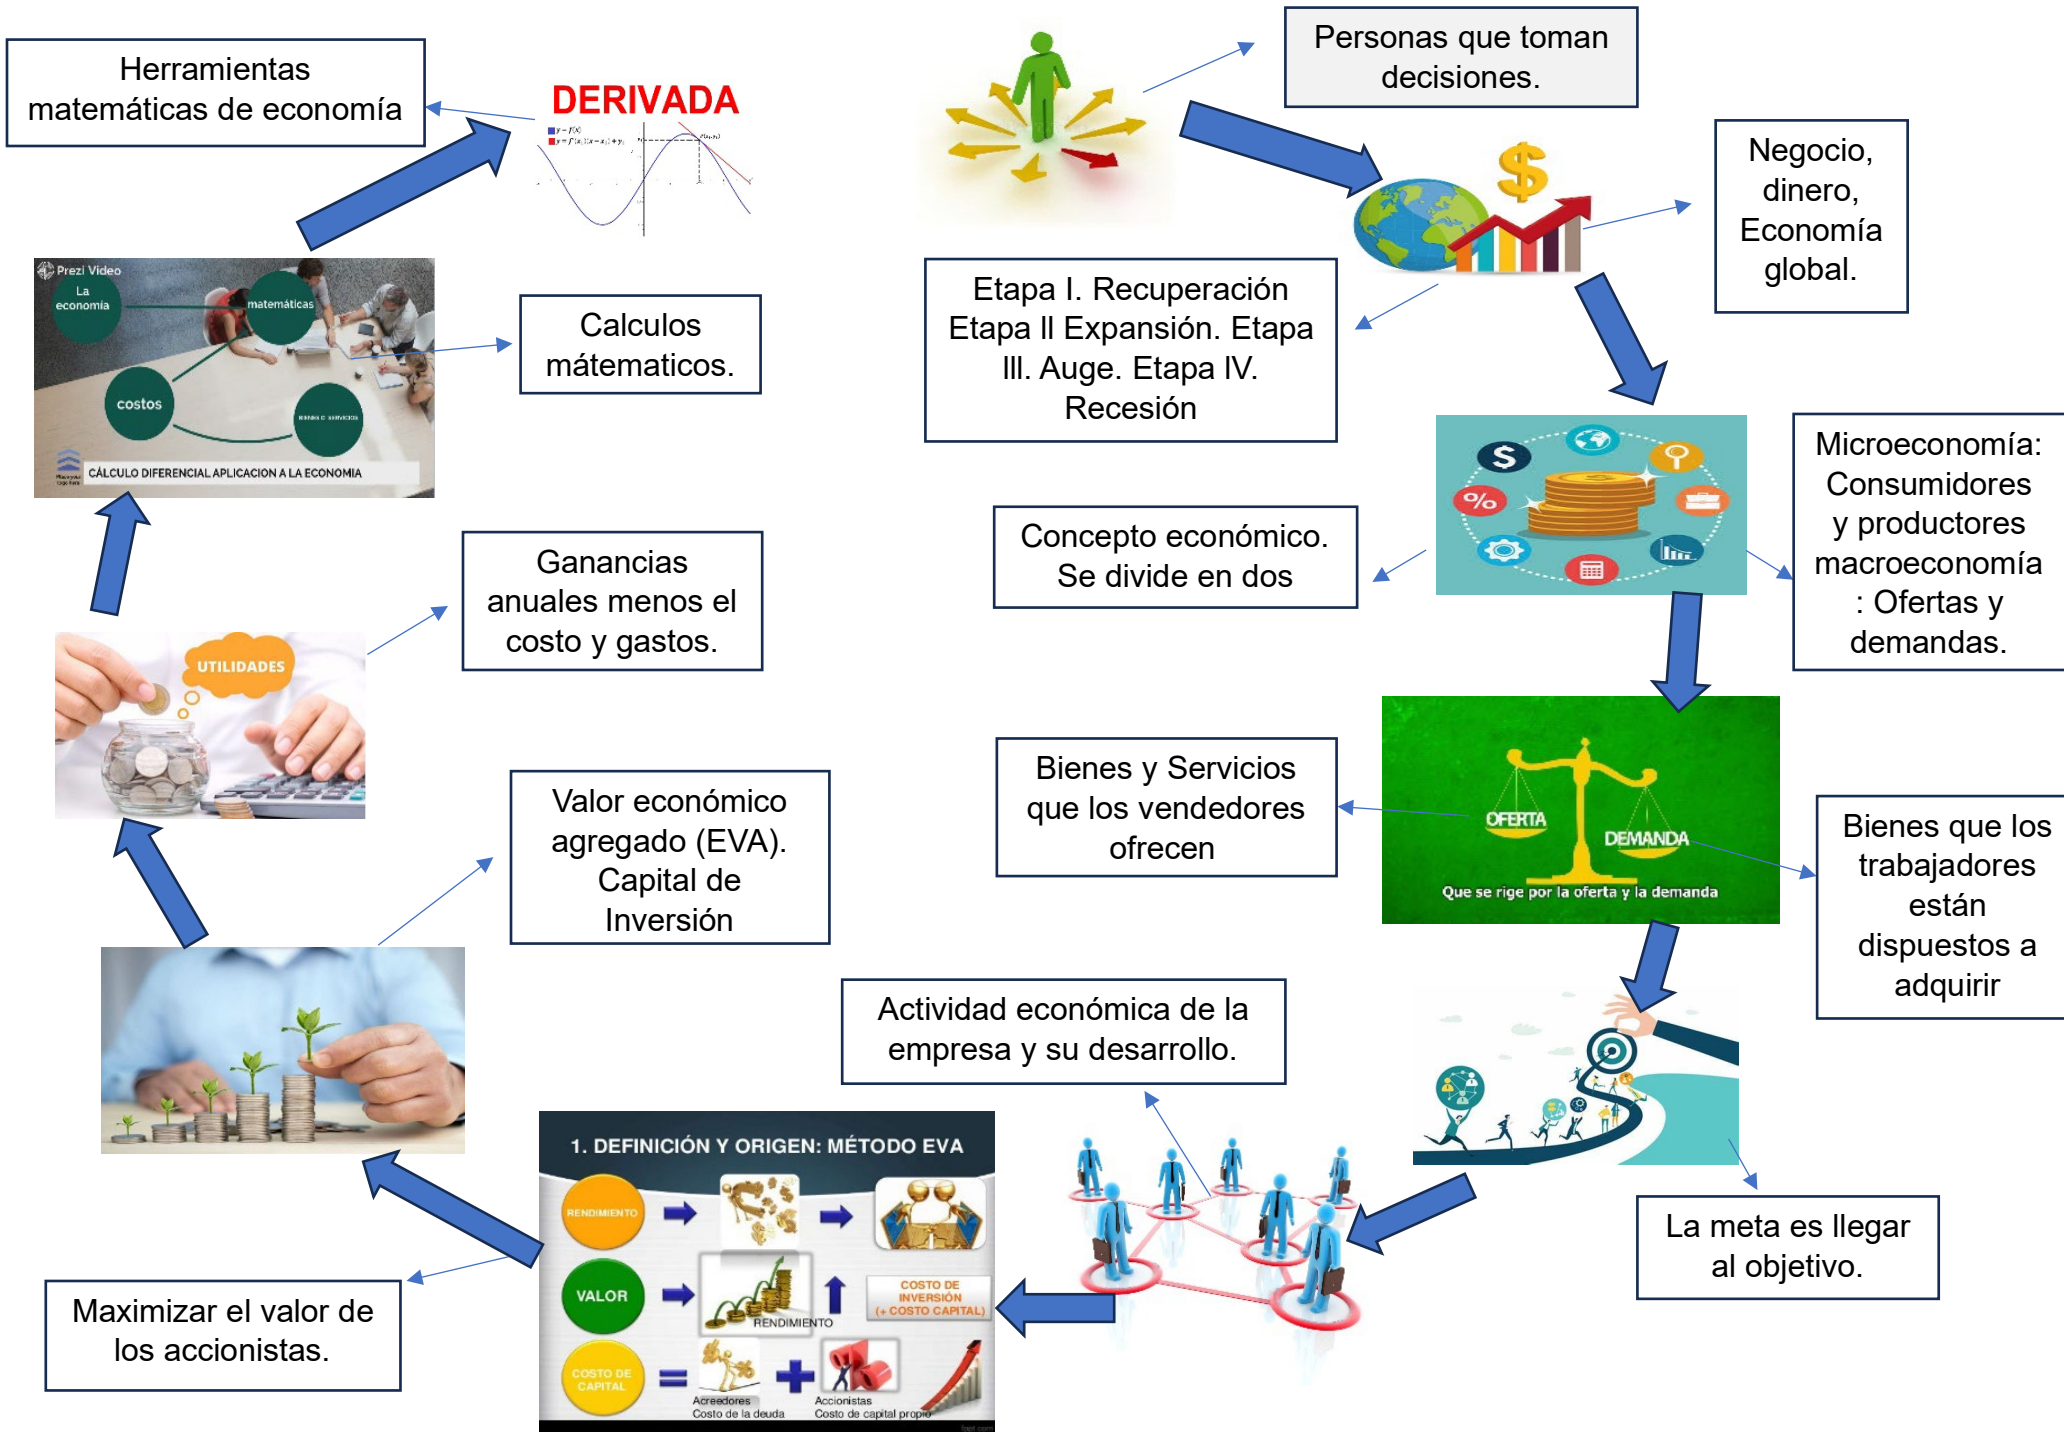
Herramientas matemáticas de economía

DERIVADA

Personas que toman decisiones.

Negocio, dinero, Economía global.

Prezi Video

La economía

matemáticas

costos

CÁLCULO DIFERENCIAL APLICACION A LA ECONOMIA

Calculos mátematicos.

Etapa I. Recuperación Etapa II Expansión. Etapa III. Auge. Etapa IV. Recesión

Microeconomía: Consumidores y productores macroeconomía : Ofertas y demandas.

Concepto económico. Se divide en dos

UTILIDADES

Ganancias anuales menos el costo y gastos.

Bienes y Servicios que los vendedores ofrecen

OFERTA

DEMANDA

Que se rige por la oferta y la demanda

Bienes que los trabajadores están dispuestos a adquirir

Valor económico agregado (EVA). Capital de Inversión

Actividad económica de la empresa y su desarrollo.

1. DEFINICIÓN Y ORIGEN: MÉTODO EVA

RENDIMIENTO

VALOR

RENDIMIENTO

COSTO DE INVERSIÓN (+ COSTO CAPITAL)

COSTO DE CAPITAL

Acreedores Costo de la deuda

Accionistas Costo de capital propio

La meta es llegar al objetivo.

Maximizar el valor de los accionistas.